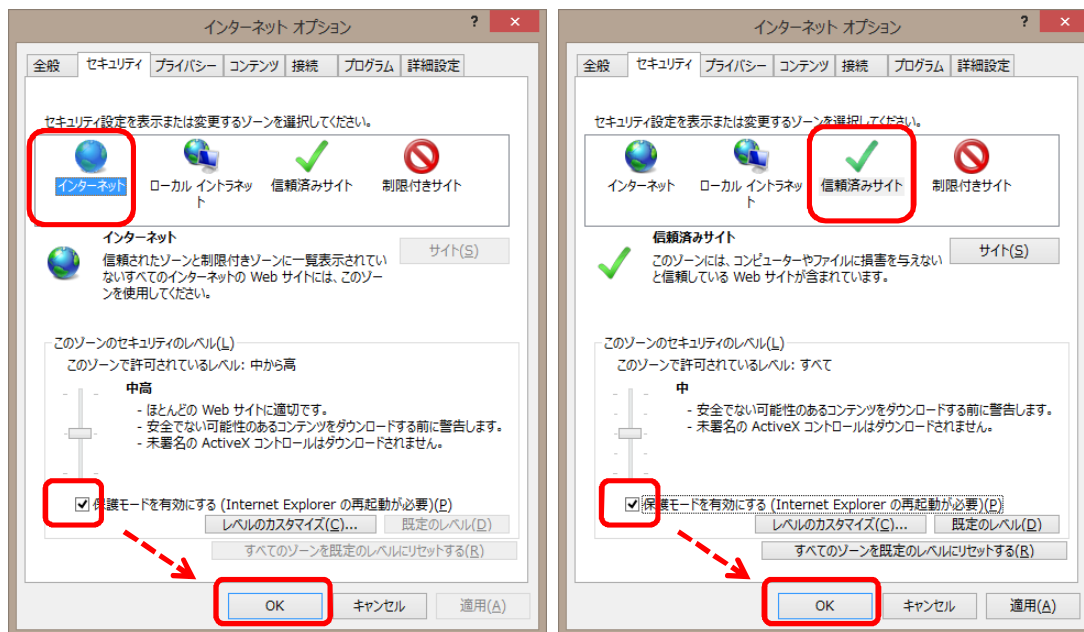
インターネット オプション

?

全般 | セキュリティ | プライバシー | コンテンツ | 接続 | プログラム | 詳細設定

セキュリティ設定を表示または変更するゾーンを選択してください。

インターネット　ローカル イントラネット　信頼済みサイト　制限付きサイト

インターネット

信頼されたゾーンと制限付きゾーンに一覧表示されていないすべてのインターネットの Web サイトには、このゾーンを使用してください。

サイト(S)

このゾーンのセキュリティのレベル(L)

このゾーンで許可されているレベル: 中から高

中高

- ほとんどの Web サイトに適切です。
- 安全でない可能性のあるコンテンツをダウンロードする前に警告します。
- 未署名の ActiveX コントロールはダウンロードされません。

保護モードを有効にする (Internet Explorer の再起動が必要)(P)

レベルのカスタマイズ(C)...　既定のレベル(D)

すべてのゾーンを既定のレベルにリセットする(R)

OK　キャンセル　適用(A)

インターネット オプション

?

全般 | セキュリティ | プライバシー | コンテンツ | 接続 | プログラム | 詳細設定

セキュリティ設定を表示または変更するゾーンを選択してください。

インターネット　ローカル イントラネット　信頼済みサイト　制限付きサイト

信頼済みサイト

このゾーンには、コンピューターやファイルに損害を与えないと信頼している Web サイトが含まれています。

サイト(S)

このゾーンのセキュリティのレベル(L)

このゾーンで許可されているレベル: すべて

中

- 安全でない可能性のあるコンテンツをダウンロードする前に警告します。
- 未署名の ActiveX コントロールはダウンロードされません。

保護モードを有効にする (Internet Explorer の再起動が必要)(P)

レベルのカスタマイズ(C)...　既定のレベル(D)

すべてのゾーンを既定のレベルにリセットする(R)

OK　キャンセル　適用(A)